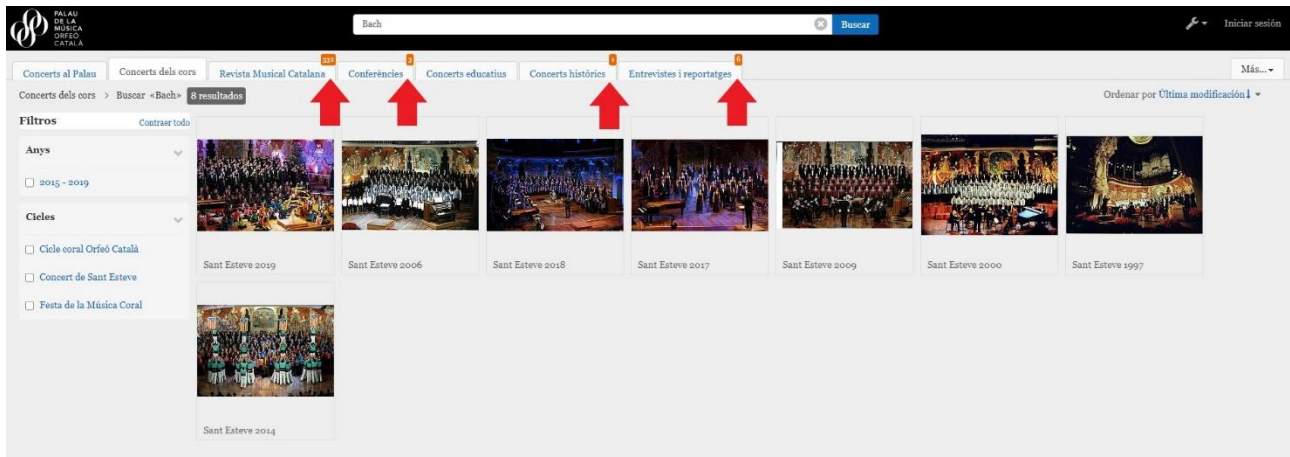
PALAU DE LA MÚSICA ORFEÓ CATALÀ

Bach

Buscar

Iniciar sesión

Concerts al Palau
Concerts dels cors
332 Revista Musical Catalana
2 Conferències
Concerts educatius
1 Concerts històrics
6 Entrevistes i reportatges

Más...

Concerts dels cors > Buscar «Bach» 8 resultados

Ordenar por Última modificación

Filtros
Contraer todo

Anys

2015 - 2019

Cicles

Cicle coral Orfeó Català

Concert de Sant Esteve

Festa de la Música Coral

Sant Esteve 2019

Sant Esteve 2006

Sant Esteve 2018

Sant Esteve 2017

Sant Esteve 2009

Sant Esteve 2000

Sant Esteve 1997

Sant Esteve 2014